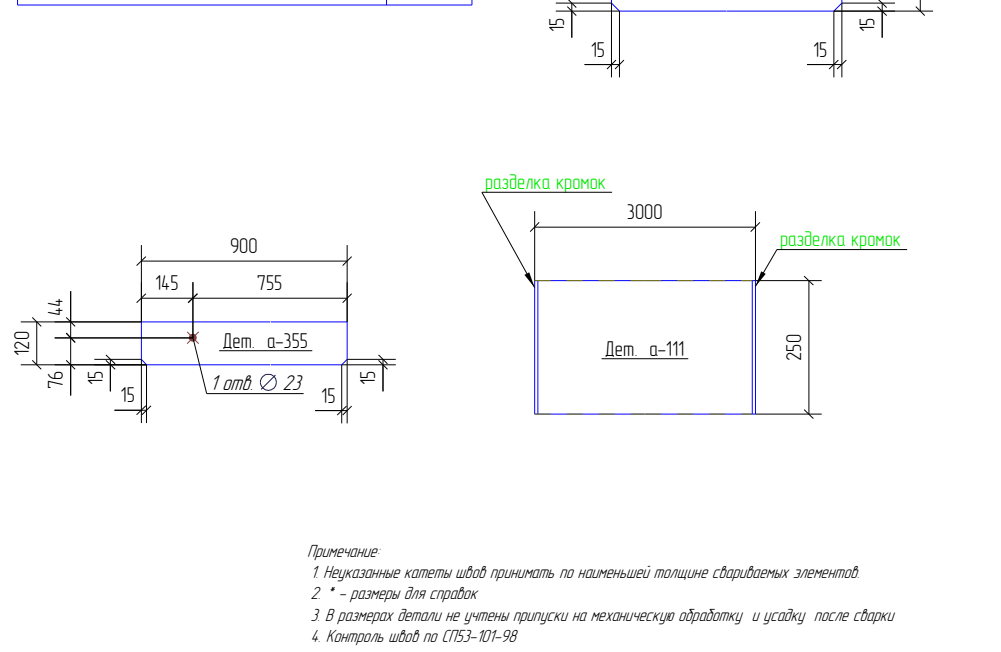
15
15
15
15

разделка кромок
3000
разделка кромок
Дет. а-111
250

900
145
755
44
120
76
15
15
Дет. а-355
1 отв. $\varnothing$ 23
15
15

Примечание:
1. Неуказанные катеты швов принимать по наименьшей толщине свариваемых элементов.
2. * - размеры для справок
3. В размерах детали не учтены припуски на механическую обработку и усадку после сварки
4. Контроль швов по СП53-101-98